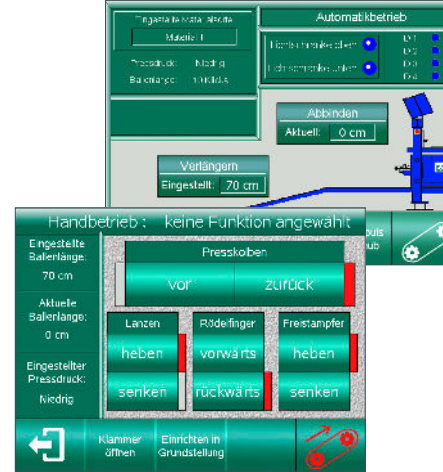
Eingestellte Materialdaten
Material 1
Pressdruck: Niedrig
Ballenlänge: 100 Klick

Automatikbetrieb
Horizontal ...
... unten
D1
D2
D3
D4

Abbinden
Aktuell: 0 cm

Verlängern
Eingestellt: 70 cm

...puls
...hub

Handbetrieb : keine Funktion angewählt

Eingestellte Ballenlänge:
70 cm

Aktuelle Ballenlänge:
0 cm

Eingestellter Pressdruck:
Niedrig

Presskolben
vor
zurück

Lanzen
heben
senken

Rödelfinger
vorwärts
rückwärts

Freistampfer
heben
senken

Klammer öffnen
Einrichten in Grundstellung